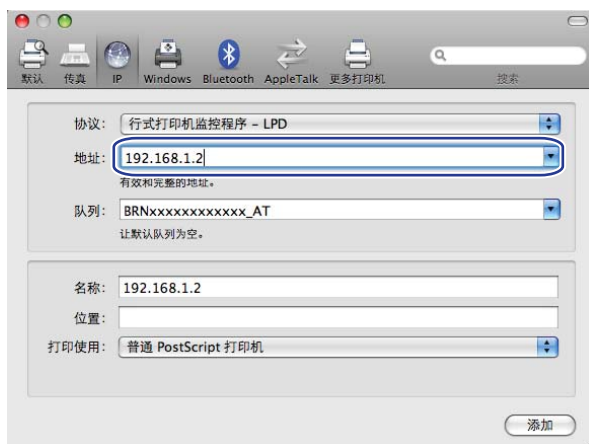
默认 传真 IP Windows Bluetooth AppleTalk 更多打印机

搜索

协议: 行式打印机监控程序 – LPD

地址: 192.168.1.2

有效和完整的地址。

队列: BRNxxxxxxxxxxxx_AT

让默认队列为空。

名称: 192.168.1.2

位置:

打印使用: 普通 PostScript 打印机

添加